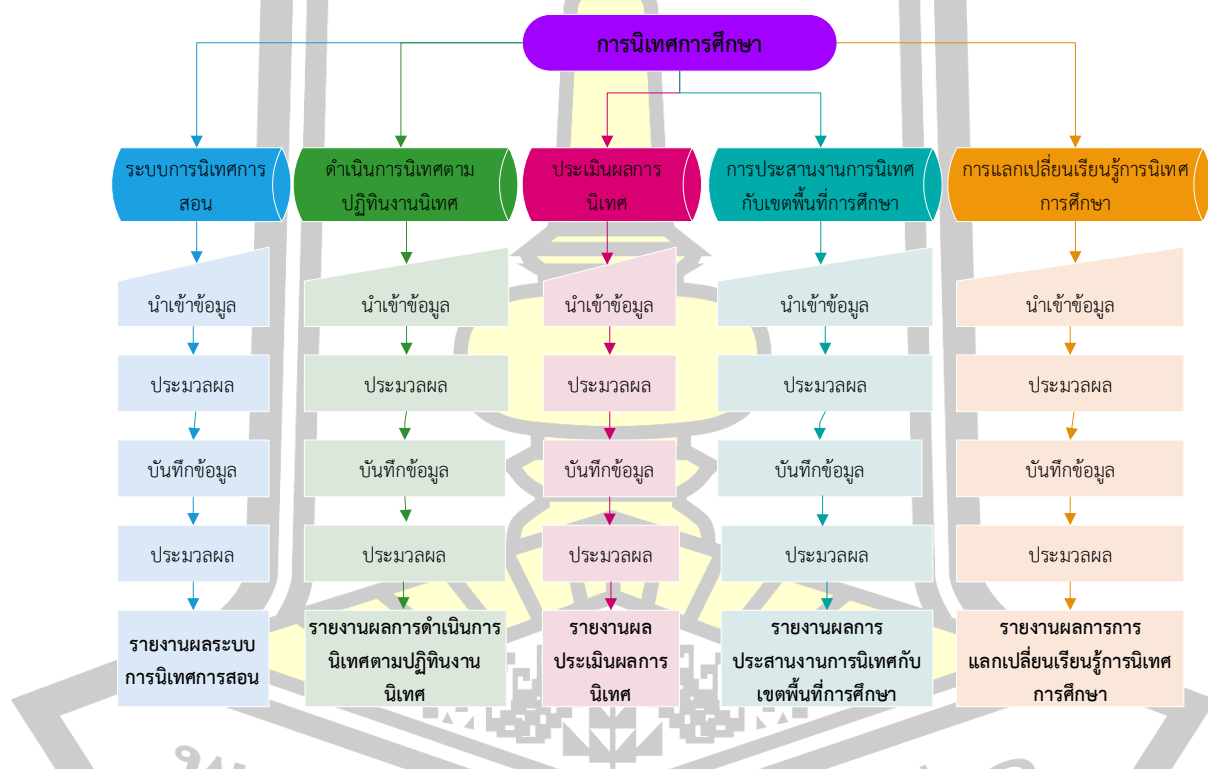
การนิเทศการศึกษา

ระบบการนิเทศการสอน

นำเข้าข้อมูล

ประมวลผล

บันทึกข้อมูล

ประมวลผล

รายงานผลระบบการนิเทศการสอน

ดำเนินการนิเทศตามปฏิทินงานนิเทศ

นำเข้าข้อมูล

ประมวลผล

บันทึกข้อมูล

ประมวลผล

รายงานผลการดำเนินการนิเทศตามปฏิทินงานนิเทศ

ประเมินผลการนิเทศ

นำเข้าข้อมูล

ประมวลผล

บันทึกข้อมูล

ประมวลผล

รายงานผลประเมินผลการนิเทศ

การประสานงานการนิเทศกับเขตพื้นที่การศึกษา

นำเข้าข้อมูล

ประมวลผล

บันทึกข้อมูล

ประมวลผล

รายงานผลการประสานงานการนิเทศกับเขตพื้นที่การศึกษา

การแลกเปลี่ยนเรียนรู้การนิเทศการศึกษา

นำเข้าข้อมูล

ประมวลผล

บันทึกข้อมูล

ประมวลผล

รายงานผลการการแลกเปลี่ยนเรียนรู้การนิเทศการศึกษา